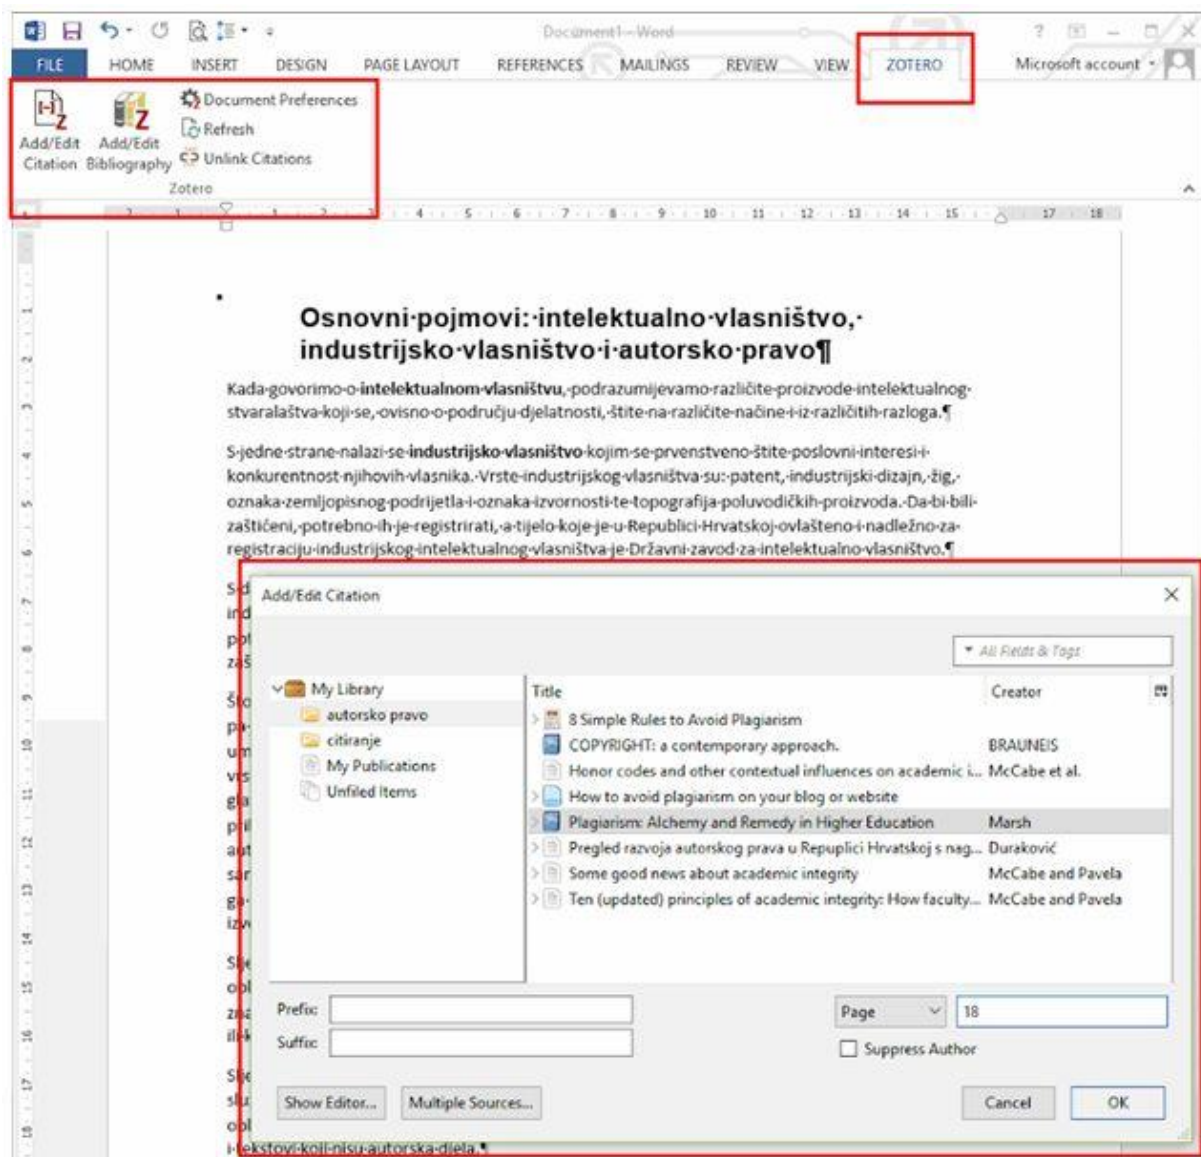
Document1 - Word

FILE HOME INSERT DESIGN PAGE LAYOUT REFERENCES MAILINGS REVIEW VIEW ZOTERO Microsoft account

Add/Edit Citation Add/Edit Bibliography Document Preferences Refresh Unlink Citations
Zotero

Osnovni·pojmovi:·intelektualno·vlasništvo,· industrijsko·vlasništvo·i·autorsko·pravo¶

Kada·govorimo·o·intelektualnom·vlasništvu,·podrazumijevamo·različite·proizvode·intelektualnog· stvaralaštva·koji·se,·ovisno·o·području·djelatnosti,·štite·na·različite·načine·i·iz·različitih·razloga.¶

S·jedne·strane·nalazi·se·industrijsko·vlasništvo·kojim·se·prvenstveno·štite·poslovni·interesi·i· konkurentnost·njihovih·vlasnika.·Vrste·industrijskog·vlasništva·su:·patent,·industrijski·dizajn,·žig,· oznaka·zemljopisnog·podrijetla·i·oznaka·izvornosti·te·topografija·poluvodičkih·proizvoda.·Da·bi·bili· zaštićeni,·potrebno·ih·je·registrirati,·a·tijelo·koje·je·u·Republici·Hrvatskoj·ovlašteno·i·nadležno·za· registraciju·industrijskog·intelektualnog·vlasništva·je·Državni·zavod·za·intelektualno·vlasništvo.¶

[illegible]

Add/Edit Citation

All Fields & Tags

My Library
autorsko pravo
citiranje
My Publications
Unfiled Items

| Title | Creator |
|---|---|
| 8 Simple Rules to Avoid Plagiarism | |
| COPYRIGHT: a contemporary approach. | BRAUNEIS |
| Honor codes and other contextual influences on academic i... | McCabe et al. |
| How to avoid plagiarism on your blog or website | |
| Plagiarism: Alchemy and Remedy in Higher Education | Marsh |
| Pregled razvoja autorskog prava u Repuplici Hrvatskoj s nag... | Duraković |
| Some good news about academic integrity | McCabe and Pavela |
| Ten (updated) principles of academic integrity: How faculty... | McCabe and Pavela |

Prefix:
Suffix:
Page 18
Suppress Author

Show Editor... Multiple Sources... Cancel OK

i·tekstovi·koji·nisu·autorska·djela.¶